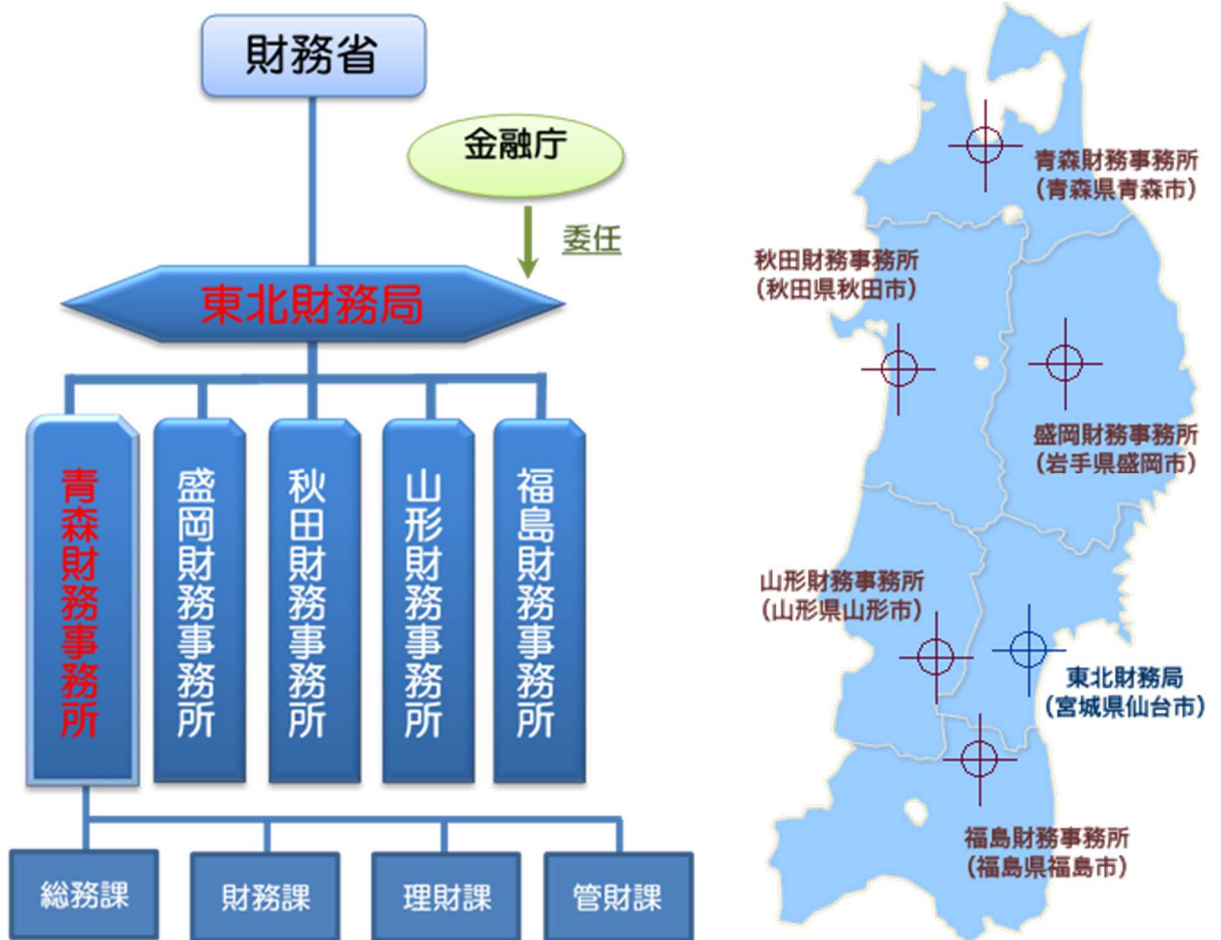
財務省

金融庁

委任

東北財務局

青森財務事務所

盛岡財務事務所

秋田財務事務所

山形財務事務所

福島財務事務所

総務課

財務課

理財課

管財課

青森財務事務所
（青森県青森市）

秋田財務事務所
（秋田県秋田市）

盛岡財務事務所
（岩手県盛岡市）

山形財務事務所
（山形県山形市）

東北財務局
（宮城県仙台市）

福島財務事務所
（福島県福島市）